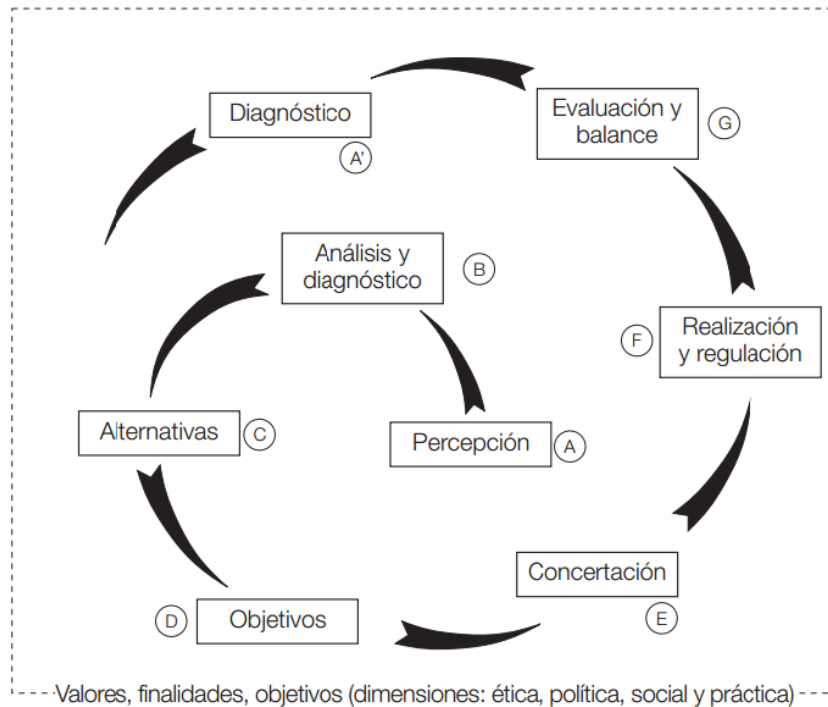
Diagnóstico
A'
Evaluación y balance
G
Análisis y diagnóstico
B
F
Realización y regulación
Alternativas
C
Percepción
A
Concertación
D
Objetivos
E
Valores, finalidades, objetivos (dimensiones: ética, política, social y práctica)